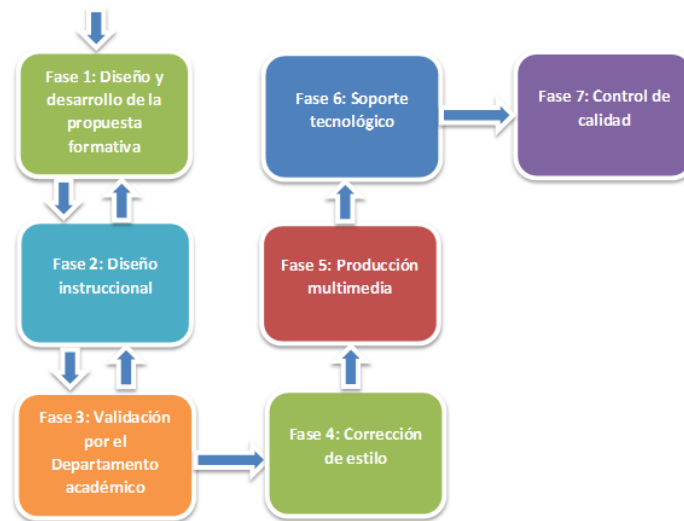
Fase 1: Diseño y desarrollo de la propuesta formativa

Fase 2: Diseño instruccional

Fase 3: Validación por el Departamento académico

Fase 4: Corrección de estilo

Fase 5: Producción multimedia

Fase 6: Soporte tecnológico

Fase 7: Control de calidad